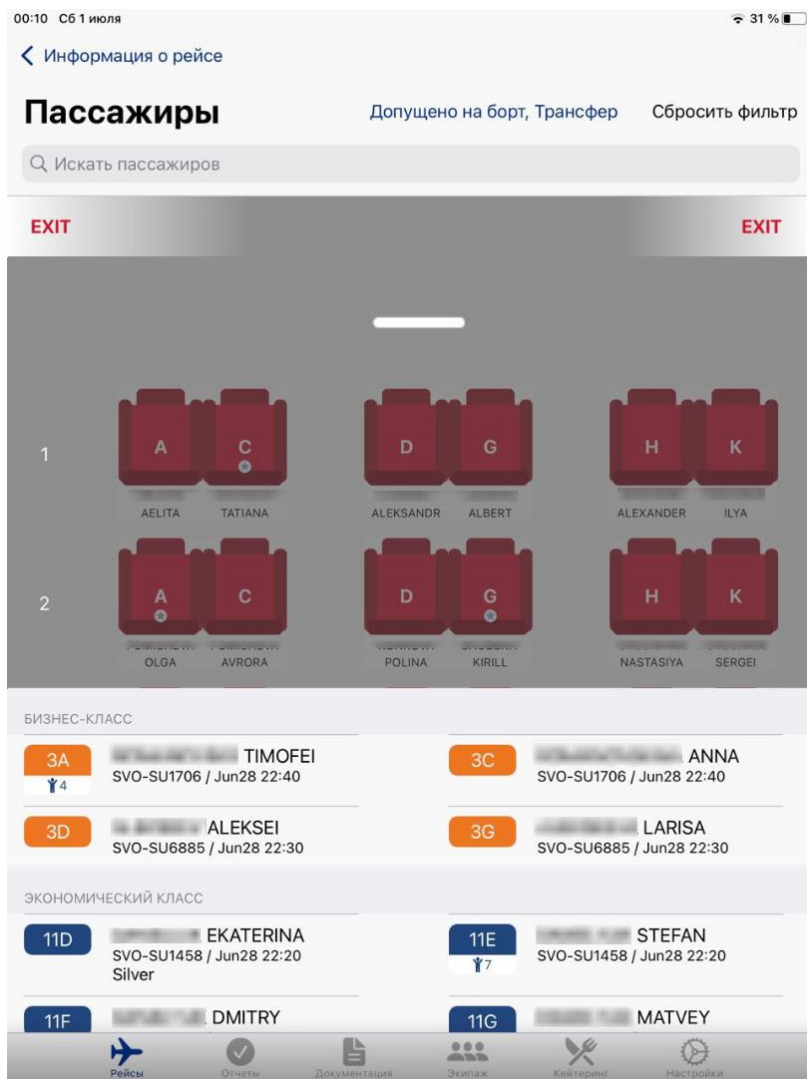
00:10 Сб 1 июля

31 %

< Информация о рейсе

Пассажиры

Допущено на борт, Трансфер

Сбросить фильтр

Искать пассажиров

EXIT

EXIT

1

A C D G H K

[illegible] AELITA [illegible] TATIANA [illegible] ALEKSANDR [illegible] ALBERT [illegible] ALEXANDER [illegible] ILYA

2

A C D G H K

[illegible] OLGA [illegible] AVRORA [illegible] POLINA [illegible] KIRILL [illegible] NASTASIYA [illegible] SERGEI

БИЗНЕС-КЛАСС

3A
4
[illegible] TIMOFEI
SVO-SU1706 / Jun28 22:40

3C
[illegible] ANNA
SVO-SU1706 / Jun28 22:40

3D
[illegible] ALEKSEI
SVO-SU6885 / Jun28 22:30

3G
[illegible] LARISA
SVO-SU6885 / Jun28 22:30

ЭКОНОМИЧЕСКИЙ КЛАСС

11D
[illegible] EKATERINA
SVO-SU1458 / Jun28 22:20
Silver

11E
7
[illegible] STEFAN
SVO-SU1458 / Jun28 22:20

11F
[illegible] DMITRY

11G
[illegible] MATVEY

Рейсы Отчеты Документация Экипаж Кейтеринг Настройки